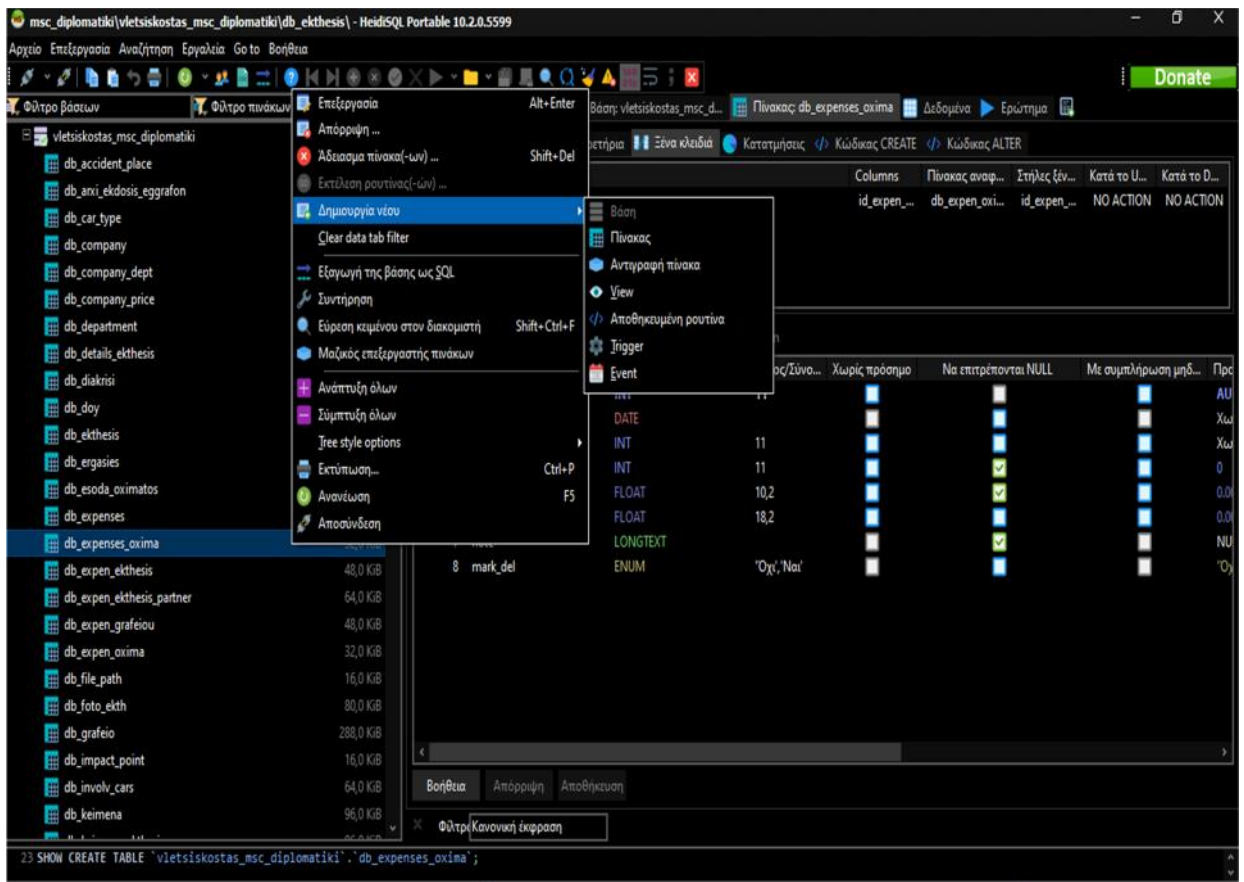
msc_diplomatiki\vletsiskostas_msc_diplomatiki\db_ekthesis\ - HeidiSQL Portable 10.2.0.5599

Αρχείο Επεξεργασία Αναζήτηση Εργαλεία Go to Βοήθεια

Donate

Φίλτρο βάσεων
Φίλτρο πινάκων

vletsiskostas_msc_diplomatiki
db_accident_place
db_arxi_ekdosis_eggrafon
db_car_type
db_company
db_company_dept
db_company_price
db_department
db_details_ekthesis
db_diakrisi
db_doy
db_ekthesis
db_ergasies
db_esoda_oximatos
db_expenses
db_expenses_oxima
db_expen_ekthesis 48,0 KiB
db_expen_ekthesis_partner 64,0 KiB
db_expen_grafeiou 48,0 KiB
db_expen_oxima 32,0 KiB
db_file_path 16,0 KiB
db_foto_ekth 80,0 KiB
db_grafeio 288,0 KiB
db_impact_point 16,0 KiB
db_involv_cars 64,0 KiB
db_keimena 96,0 KiB

Επεξεργασία Alt+Enter
Απόρριψη ...
Άδειασμα πίνακα(-ων) ... Shift+Del
Εκτέλεση ρουτίνας(-ών) ...
Δημιουργία νέου
Clear data tab filter
Εξαγωγή της βάσης ως SQL
Συντήρηση
Εύρεση κειμένου στον διακομιστή Shift+Ctrl+F
Μαζικός επεξεργαστής πινάκων
Ανάπτυξη όλων
Σύμπτυξη όλων
Tree style options
Εκτύπωση... Ctrl+P
Ανανέωση F5
Αποσύνδεση

Βάση
Πίνακας
Αντιγραφή πίνακα
View
Αποθηκευμένη ρουτίνα
Trigger
Event

Βάση: vletsiskostas_msc_d...
Πίνακας: db_expenses_oxima
Δεδομένα
Ερώτημα

ετήρια
Ξένα κλειδιά
Κατατμήσεις
Κώδικας CREATE
Κώδικας ALTER

| Columns | Πίνακας αναφ... | Στήλες ξέν... | Κατά το U... | Κατά το D... |
|---|---|---|---|---|
| id_expen_... | db_expen_oxi... | id_expen_... | NO ACTION | NO ACTION |

| | | ος/Σύνο... | Χωρίς πρόσημο | Να επιτρέπονται NULL | Με συμπλήρωση μηδ... | Προ |
|---|---|---|---|---|---|---|
| | INT | 11 | | | | AU |
| | DATE | | | | | Χω |
| | INT | 11 | | | | Χω |
| | INT | 11 | | | | 0 |
| | FLOAT | 10,2 | | | | 0.0 |
| | FLOAT | 18,2 | | | | 0.0 |
| | LONGTEXT | | | | | NU |
| 8 mark_del | ENUM | 'Όχι','Ναι' | | | | 'Ό |

Βοήθεια
Απόρριψη
Αποθήκευση

Φίλτρο Κανονική έκφραση

23 SHOW CREATE TABLE `vletsiskostas_msc_diplomatiki`.`db_expenses_oxima`;